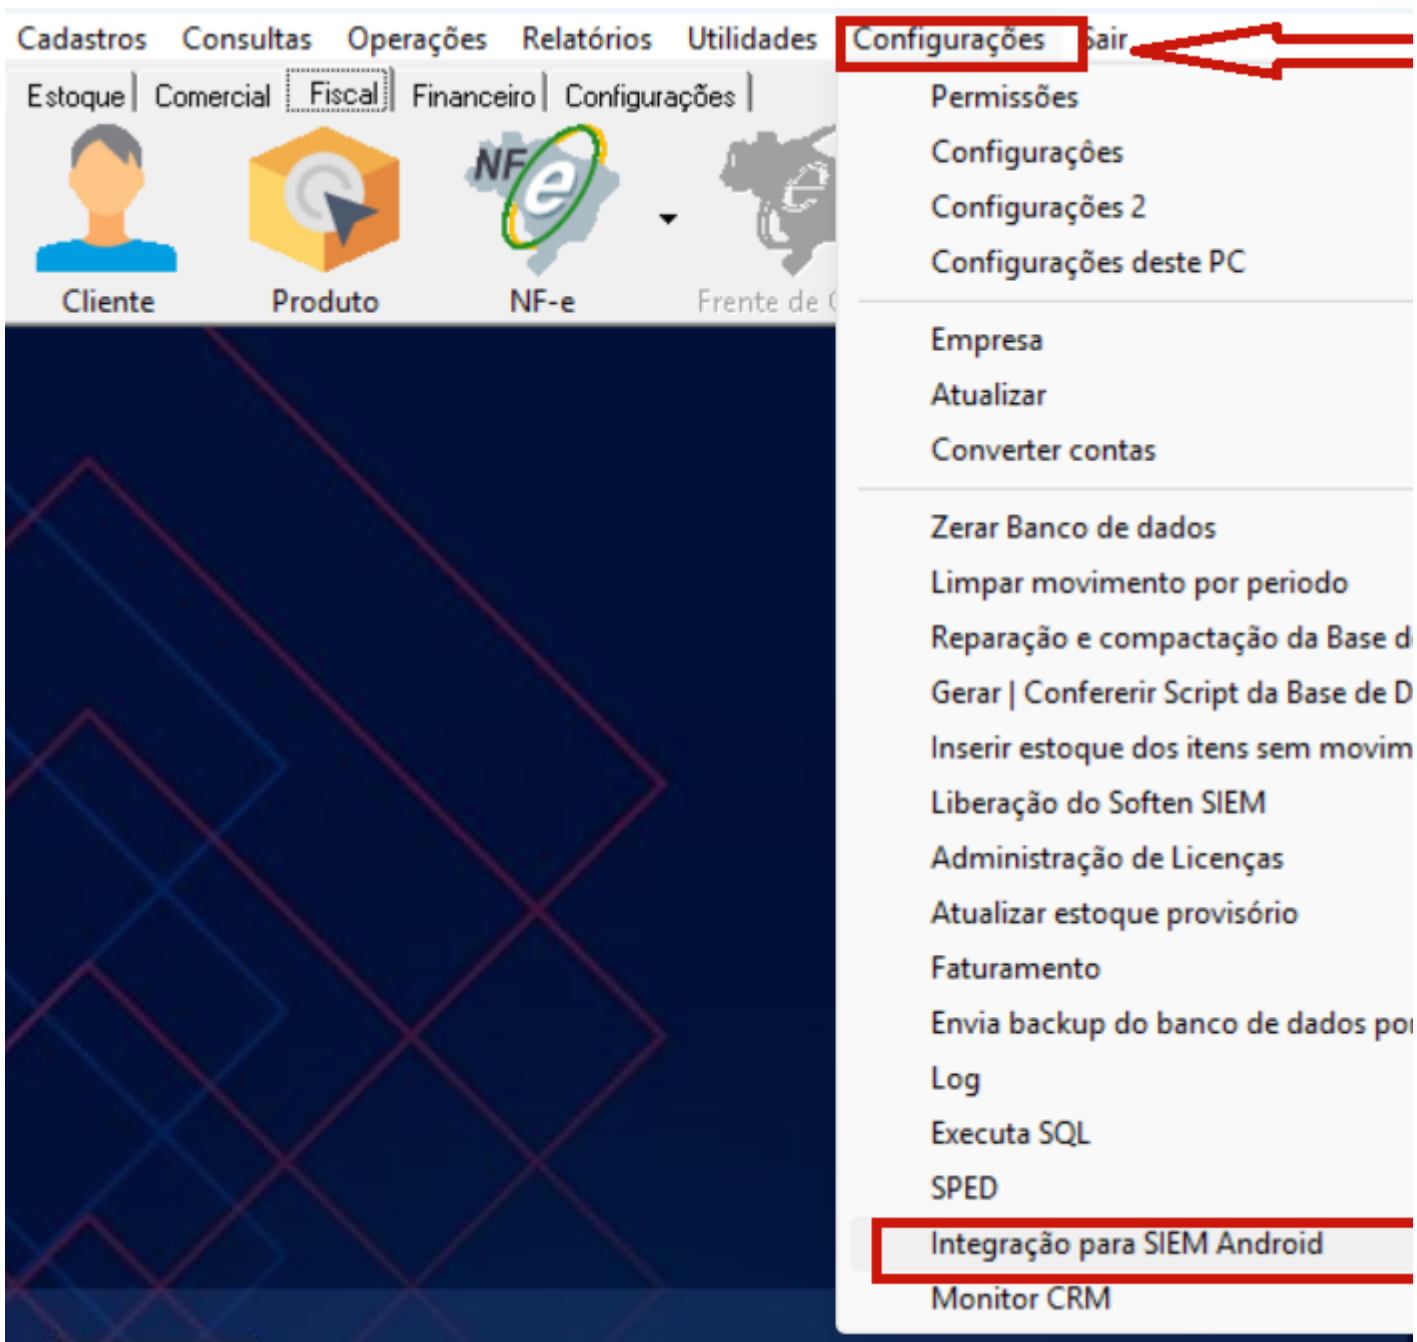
Cadastros Consultas Operações Relatórios Utilidades Configurações Sair

Estoque | Comercial | Fiscal | Financeiro | Configurações |

Cliente

Produto

NF-e

NF e

Frente de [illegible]

Permissões
Configurações
Configurações 2
Configurações deste PC

Empresa
Atualizar
Converter contas

Zerar Banco de dados
Limpar movimento por periodo
Reparação e compactação da Base d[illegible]
Gerar | Confererir Script da Base de D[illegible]
Inserir estoque dos itens sem movim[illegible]
Liberação do Soften SIEM
Administração de Licenças
Atualizar estoque provisório
Faturamento
Envia backup do banco de dados po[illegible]
Log
Executa SQL
SPED
Integração para SIEM Android
Monitor CRM